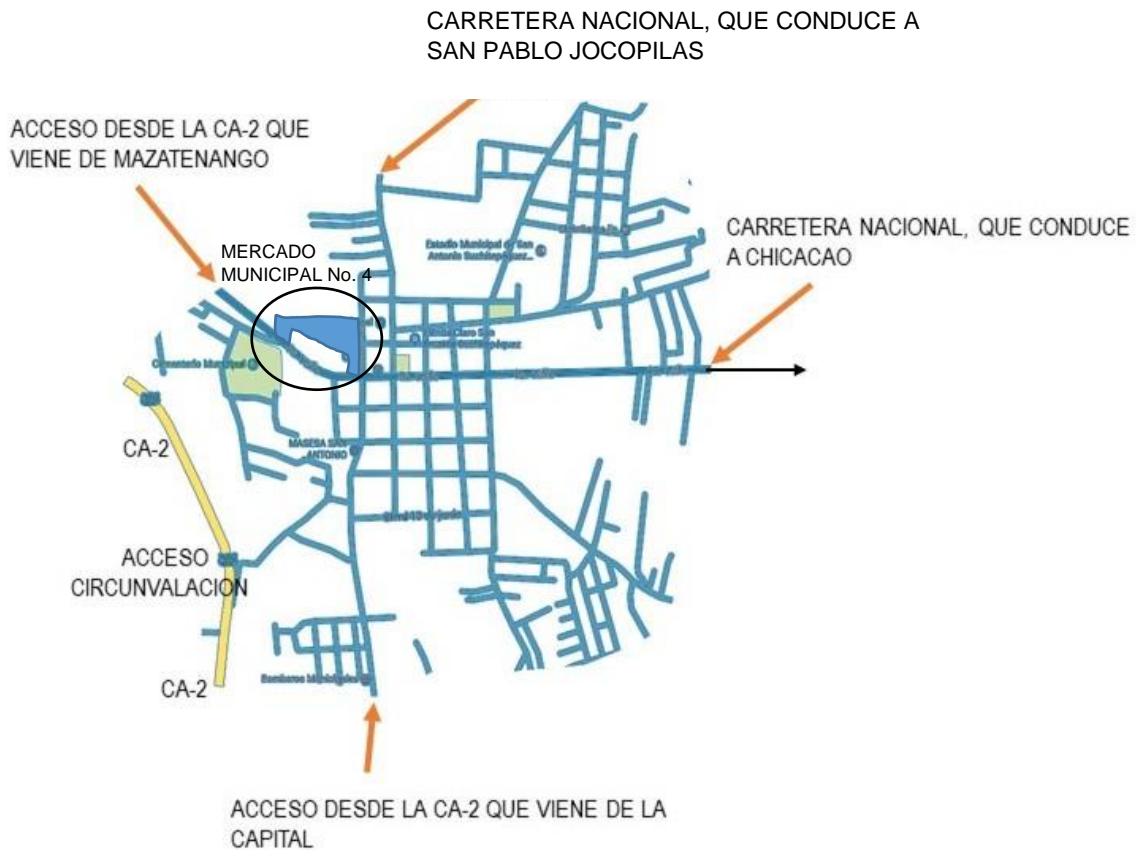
CARRETERA NACIONAL, QUE CONDUCE A SAN PABLO JOCOPILAS

ACCESO DESDE LA CA-2 QUE VIENE DE MAZATENANGO

MERCADO MUNICIPAL No. 4

CARRETERA NACIONAL, QUE CONDUCE A CHICACAO

Estadio Municipal de San Antonio Suchitepéquez

Cementerio Municipal

MAGESA SAN ANTONIO

CA-2

ACCESO CIRCUNVALACION

CA-2

Bomberos Municipales

ACCESO DESDE LA CA-2 QUE VIENE DE LA CAPITAL